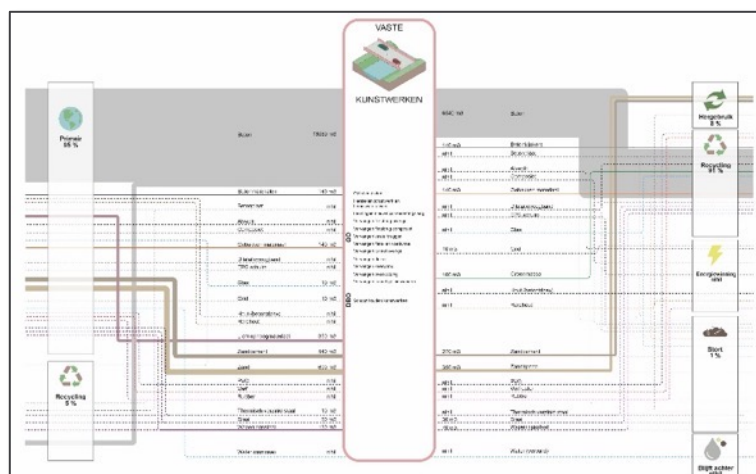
VASTE

KUNSTWERKEN

Primair
95 %

Recycling
5 %

Hergebruik
8 %

Recycling
91 %

Energiewinning
NM

Stort
1 %

Blijft achter
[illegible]

Beton

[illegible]

Beton

Betonstaal

Zand

Cement

Zand

Grind

Asfalt

Glas

Zand

Staal

Wapeningsstaal

Aluminium

Zeestaal

Staal

PVC

Hout

Rubber

Thermoplastisch

Glas

Zand

Bitumen

Beton

Staal

Asfalt

Zand

Zand

PVC

Hout

Rubber

Asfaltgranulaat

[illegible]